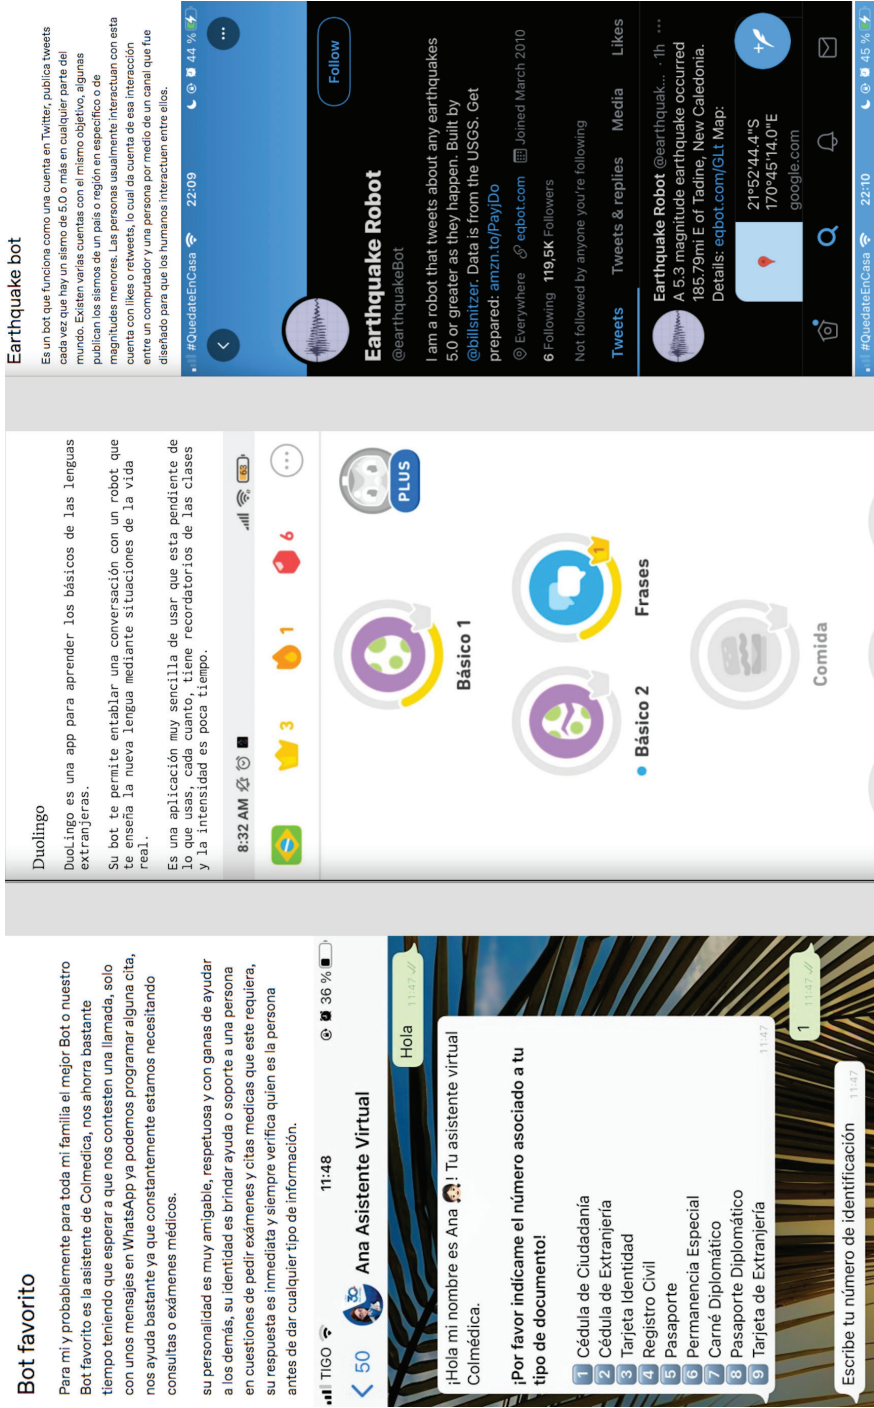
Bot favorito

Para mí y probablemente para toda mi familia el mejor Bot o nuestro Bot favorito es la asistente de Colmedica, nos ahorra bastante tiempo teniendo que esperar a que nos contesten una llamada, solo con unos mensajes en WhatsApp ya podemos programar alguna cita, nos ayuda bastante ya que constantemente estamos necesitando consultas o exámenes médicos.

su personalidad es muy amigable, respetuosa y con ganas de ayudar a los demás, su identidad es brindar ayuda o soporte a una persona en cuestiones de pedir exámenes y citas medicas que este requiera, su respuesta es inmediata y siempre verifica quien es la persona antes de dar cualquier tipo de información.

TIGO 11:48 36 %

< 50 Ana Asistente Virtual

Hola 11:47

¡Hola mi nombre es Ana! Tu asistente virtual Colmédica.

¡Por favor indícame el número asociado a tu tipo de documento!

1 Cédula de Ciudadanía
2 Cédula de Extranjería
3 Tarjeta Identidad
4 Registro Civil
5 Pasaporte
6 Permanencia Especial
7 Carné Diplomático
8 Pasaporte Diplomático
9 Tarjeta de Extranjería 11:47

1 11:47

Escribe tu número de identificación 11:47

Duolingo

DuoLingo es una app para aprender los básicos de las lenguas extranjeras.

Su bot te permite entablar una conversación con un robot que te enseña la nueva lengua mediante situaciones de la vida real.

Es una aplicación muy sencilla de usar que esta pendiente de lo que usas, cada cuanto, tiene recordatorios de las clases y la intensidad es poca tiempo.

8:32 AM 3 1 6 53

PLUS

Básico 1

Básico 2

Frases

Comida

Earthquake bot

Es un bot que funciona como una cuenta en Twitter, publica tweets cada vez que hay un sismo de 5.0 o más en cualquier parte del mundo. Existen varias cuentas con el mismo objetivo, algunas publican los sismos de un país o región en específico o de magnitudes menores. Las personas usualmente interactuan con esta cuenta con likes o retweets, lo cual da cuenta de esa interacción entre un computador y una persona por medio de un canal que fue diseñado para los humanos interactuen entre ellos.

#QuedateEnCasa 22:09 44 %

Follow

Earthquake Robot
@earthquakeBot

I am a robot that tweets about any earthquakes 5.0 or greater as they happen. Built by @billsnitzer. Data is from the USGS. Get prepared: amzn.to/PayjDo

Everywhere eqbot.com Joined March 2010

6 Following 119,5K Followers

Not followed by anyone you're following

Tweets Tweets & replies Media Likes

Earthquake Robot @earthquak... · 1h
A 5.3 magnitude earthquake occurred 185.79mi E of Tadine, New Caledonia. Details: eqbot.com/GLt Map:

21°52'44.4"S
170°45'14.0"E
google.com

#QuedateEnCasa 22:10 45 %